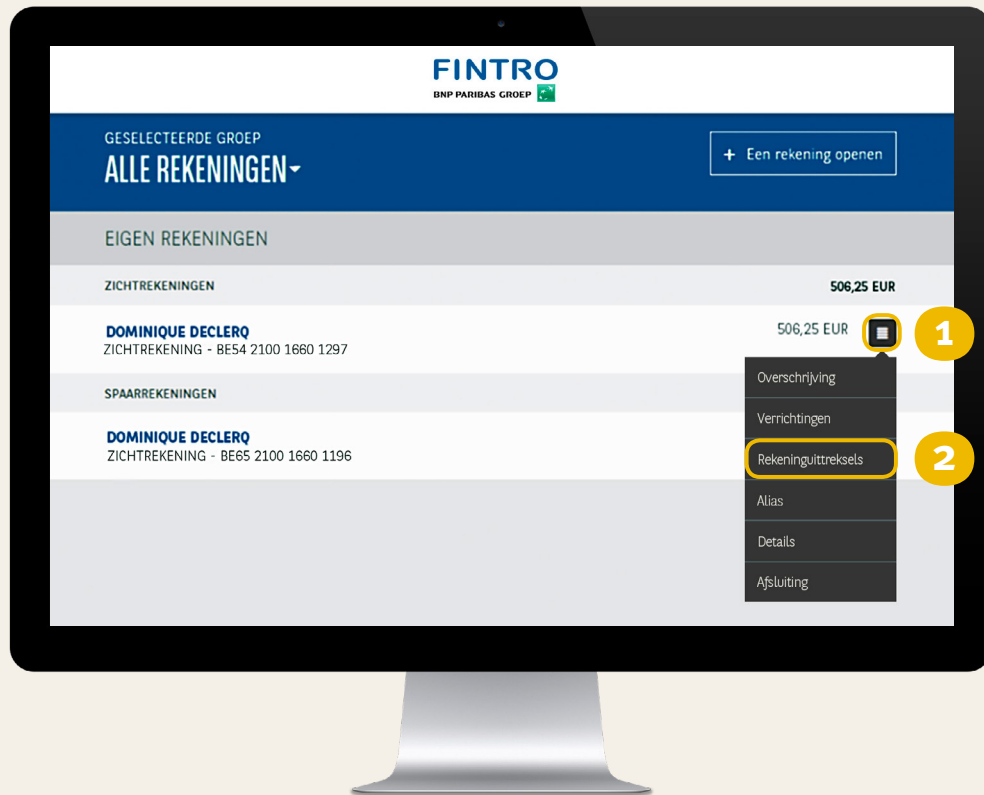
FINTRO
BNP PARIBAS GROEP

GESELECTEERDE GROEP
ALLE REKENINGEN

+ Een rekening openen

EIGEN REKENINGEN

ZICHTREKENINGEN
506,25 EUR

DOMINIQUE DECLERQ
ZICHTREKENING - BE54 2100 1660 1297
506,25 EUR

1

SPAARREKENINGEN

DOMINIQUE DECLERQ
ZICHTREKENING - BE65 2100 1660 1196

Overschrijving
Verrichtingen
Rekeninguittreksels
Alias
Details
Afsluiting

2